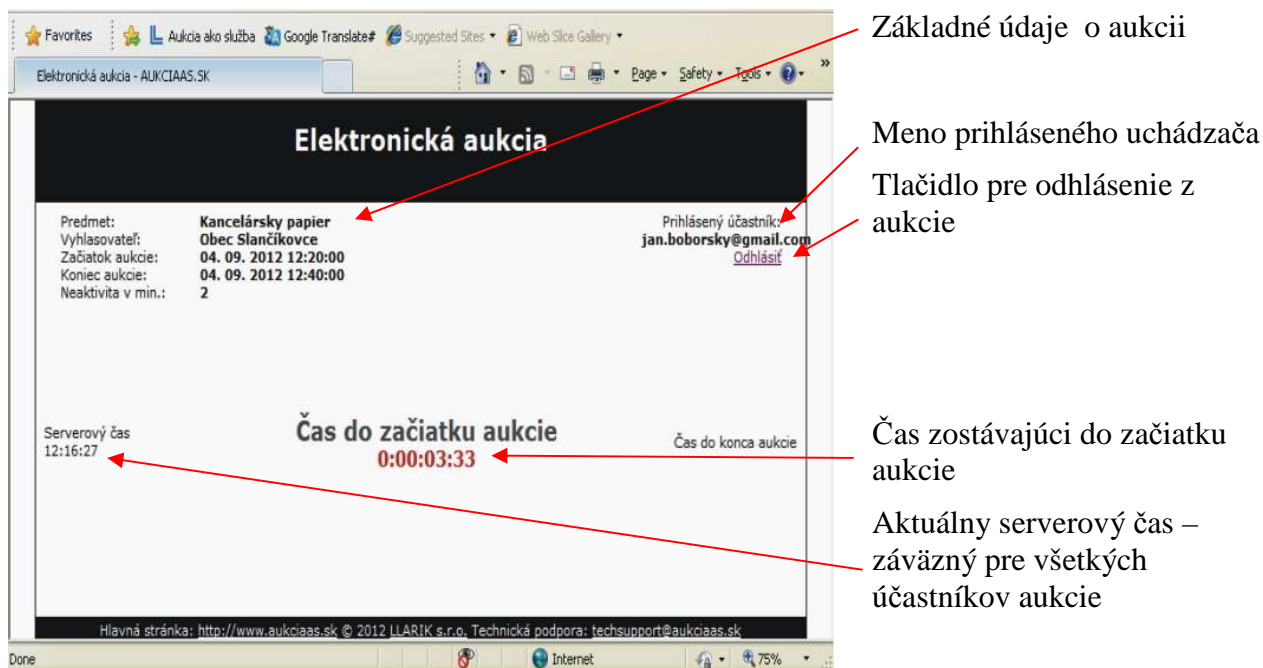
Favorites | Aukcia ako služba | Google Translate# | Suggested Sites ▾ | Web Slice Gallery ▾

Elektronická aukcia - AUKCIAAS.SK

Page ▾ Safety ▾ Tools ▾

Elektronická aukcia

Predmet: Kancelársky papier
Vyhlasovateľ: Obec Slančíkovce
Začiatok aukcie: 04. 09. 2012 12:20:00
Koniec aukcie: 04. 09. 2012 12:40:00
Neaktivita v min.: 2

Prihlásený účastník:
jan.boborsky@gmail.com
Odhlásiť

Serverový čas
12:16:27

Čas do začiatku aukcie
0:00:03:33

Čas do konca aukcie

Hlavná stránka: http://www.aukciaas.sk © 2012 LLARIK s.r.o. Technická podpora: techsupport@aukciaas.sk

Done | Internet | 75%

Základné údaje o aukcii

Meno prihláseného uchádzača

Tlačidlo pre odhlásenie z aukcie

Čas zostávajúci do začiatku aukcie

Aktuálny serverový čas – záväzný pre všetkých účastníkov aukcie